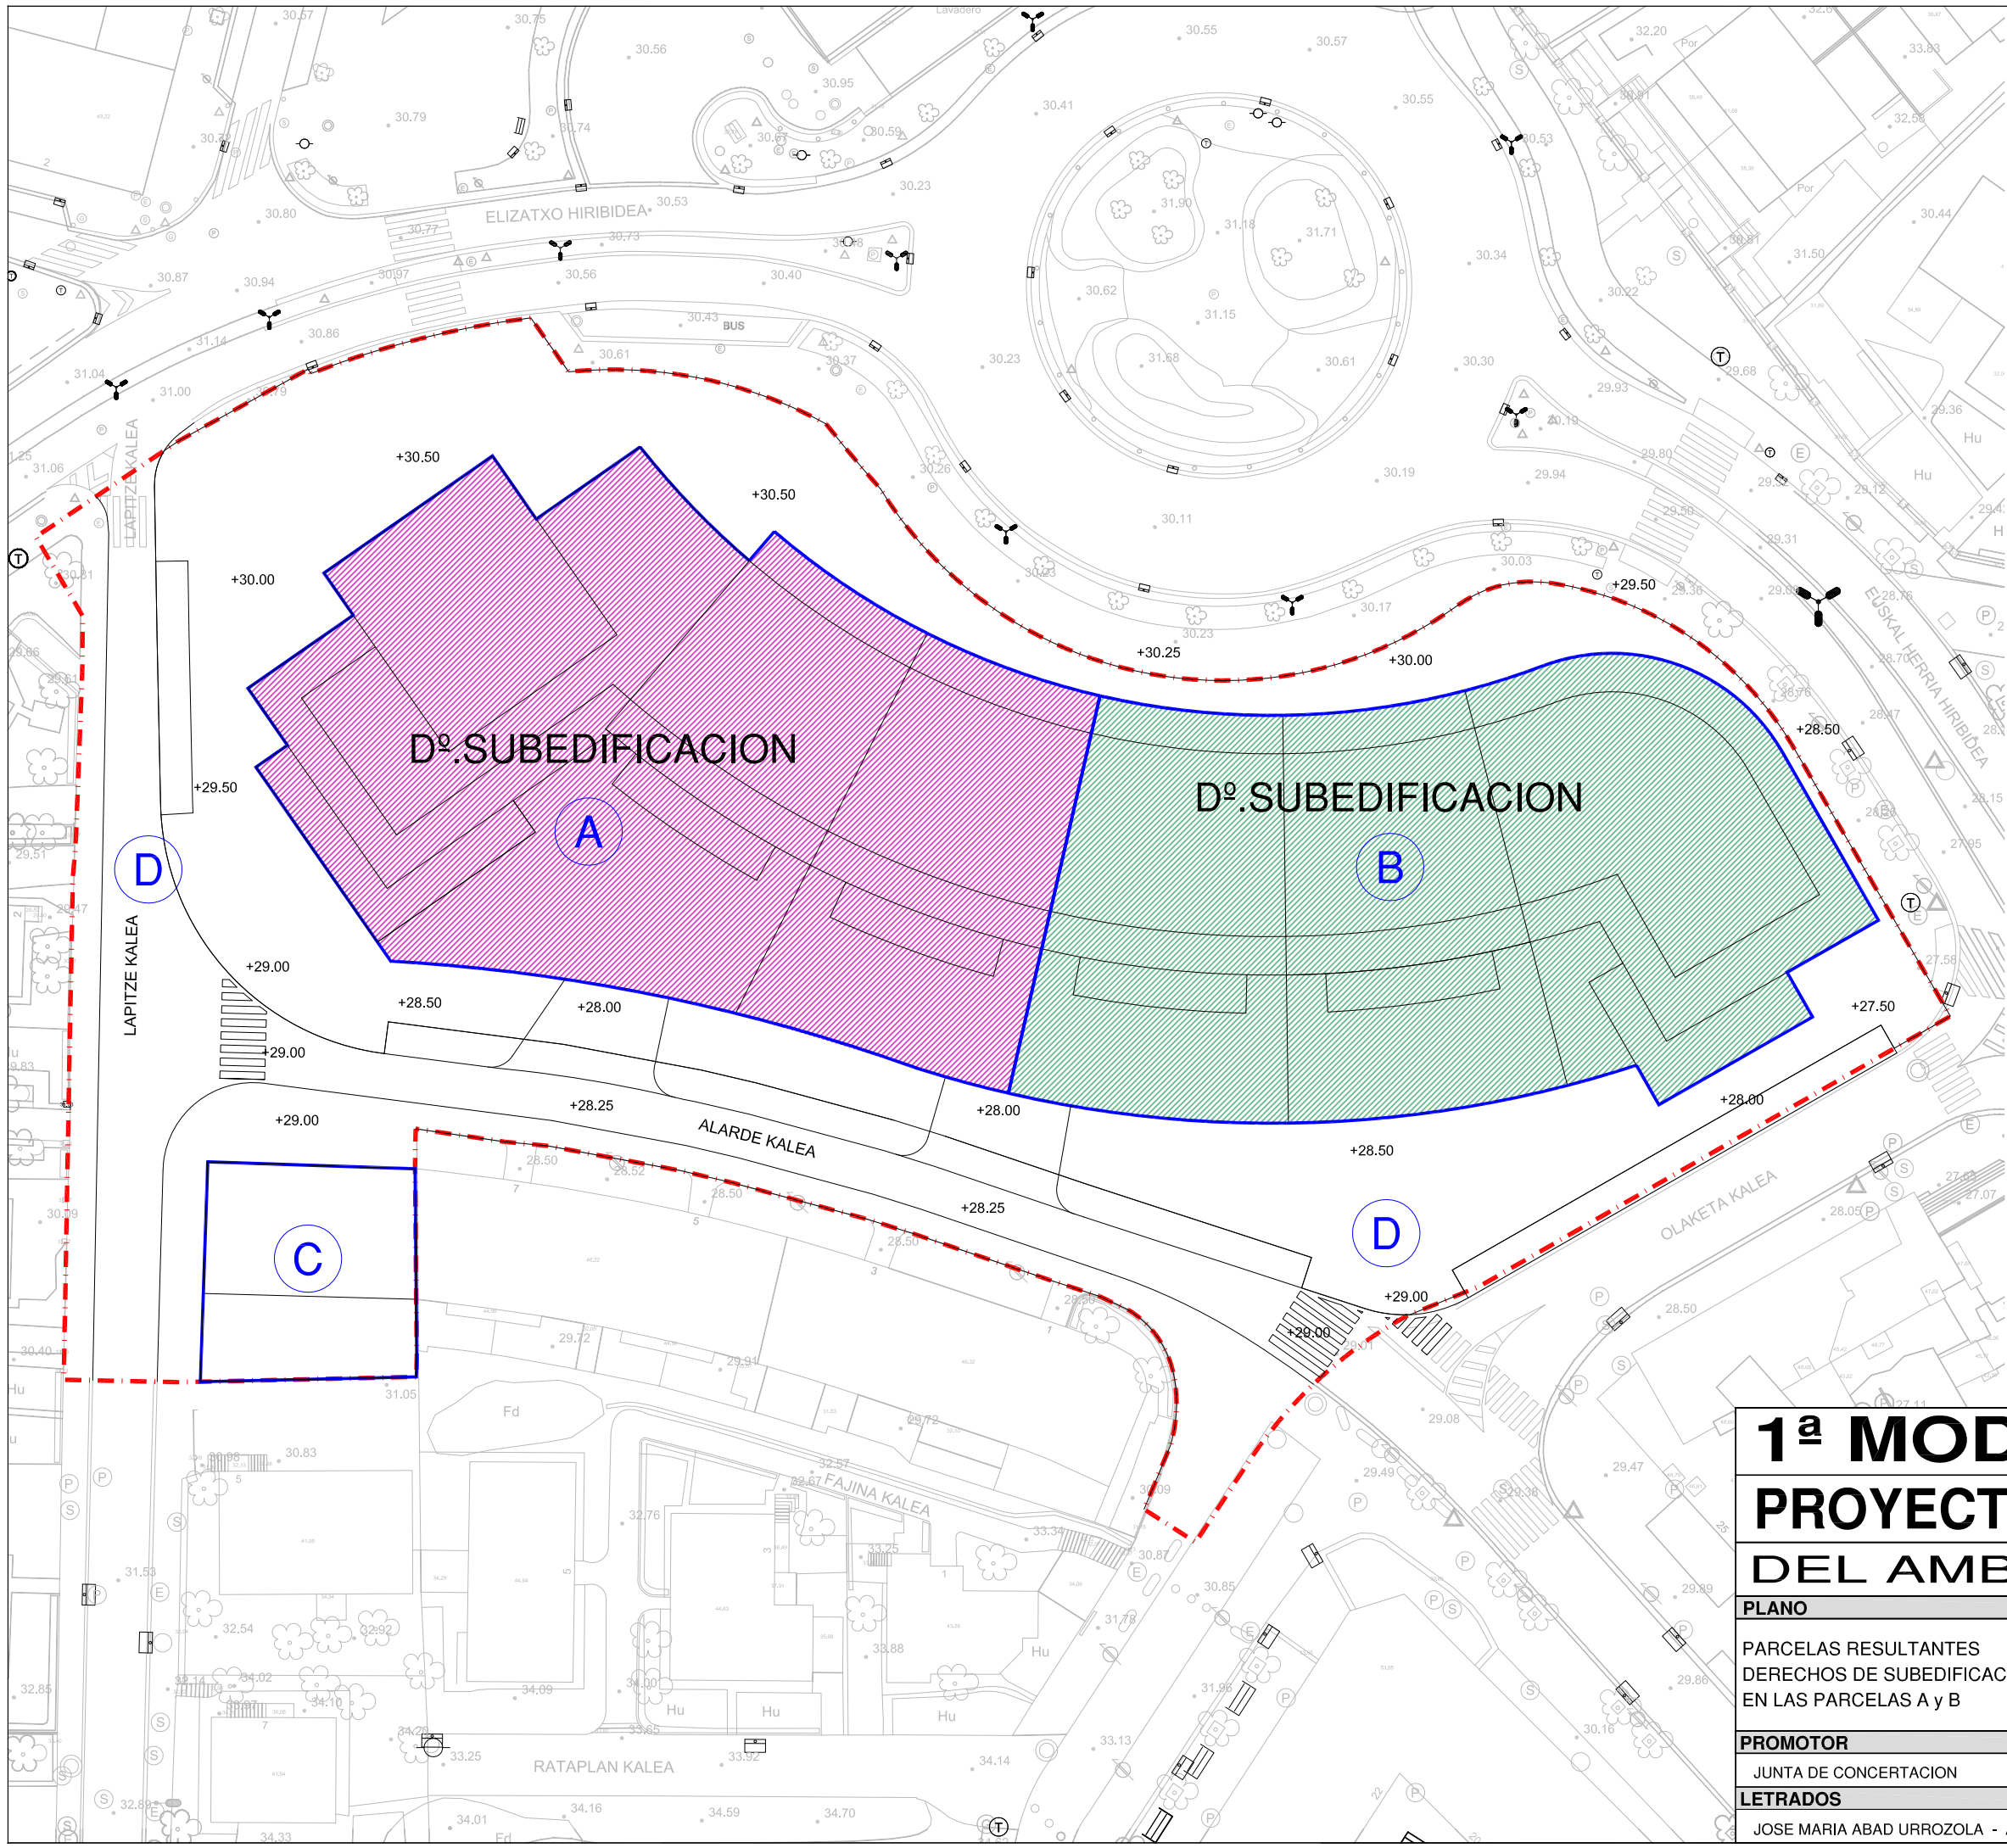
ELIZATXO HIRIBIDEA

BUS

+30.50

+30.50

+30.00

+29.50

Dº.SUBEDIFICACION

A

D

LAPITZE KALEA

LAPITZE KALEA

+29.00

+28.50

+28.00

+29.00

+29.00

+28.25

ALARDE KALEA

+28.00

+28.25

+30.25

+30.00

+29.50

Dº.SUBEDIFICACION

B

+28.50

+27.50

+28.00

+28.50

D

+29.00

+29.00

C

OLAKETA KALEA

EUSKAL HERRIA HIRIBIDEA

FAJINA KALEA

RATAPLAN KALEA

1ª MOD

PROYECT

DEL AMB

PLANO

PARCELAS RESULTANTES
DERECHOS DE SUBEDIFICAC
EN LAS PARCELAS A y B

PROMOTOR

JUNTA DE CONCERTACION

LETRADOS

JOSE MARIA ABAD URROZOLA -